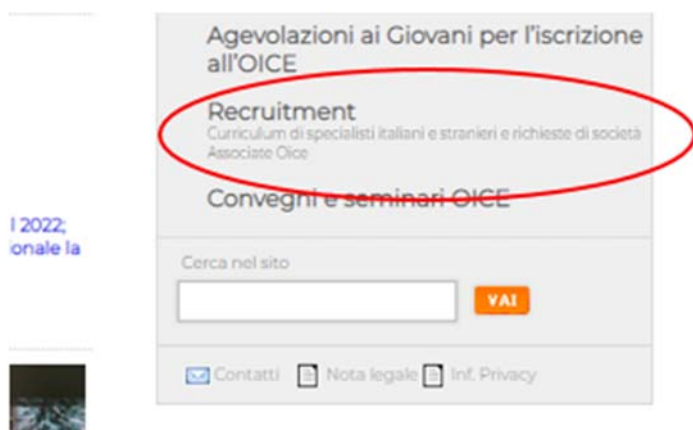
l 2022;
ionale la

Agevolazioni ai Giovani per l'iscrizione all'OICE

Recruitment
Curriculum di specialisti italiani e stranieri e richieste di società Associate Oice

Convegni e seminari OICE

Cerca nel sito

VAI

Contatti Nota legale Inf. Privacy